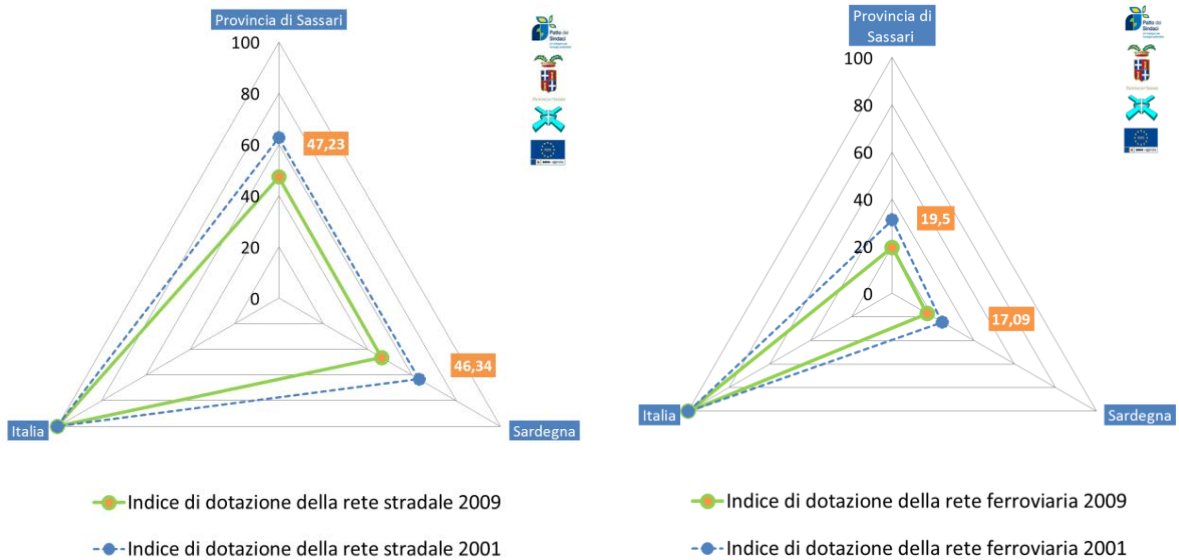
Provincia di Sassari

100
80
60
40
20
0

47,23

46,34

Italia

Sardegna

Indice di dotazione della rete stradale 2009

Indice di dotazione della rete stradale 2001

Provincia di Sassari

100
80
60
40
20
0

19,5

17,09

Italia

Sardegna

Indice di dotazione della rete ferroviaria 2009

Indice di dotazione della rete ferroviaria 2001